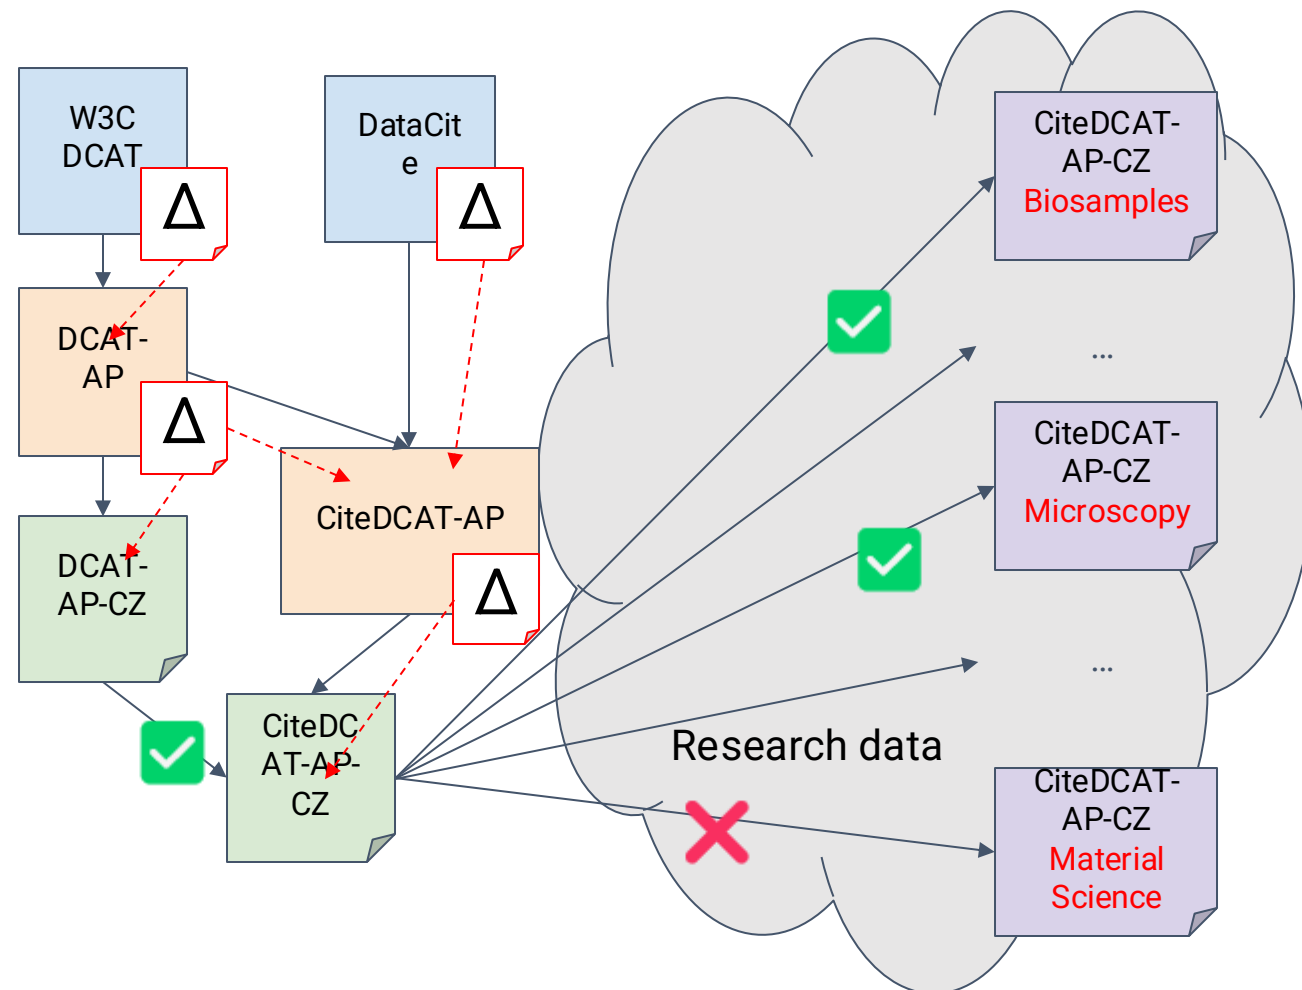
W3C DCAT

$\Delta$

DataCite

$\Delta$

DCAT-AP

$\Delta$

CiteDCAT-AP

$\Delta$

DCAT-AP-CZ

CiteDCAT-AP-CZ

CiteDCAT-AP-CZ Biosamples

...

CiteDCAT-AP-CZ Microscopy

...

Research data

CiteDCAT-AP-CZ Material Science